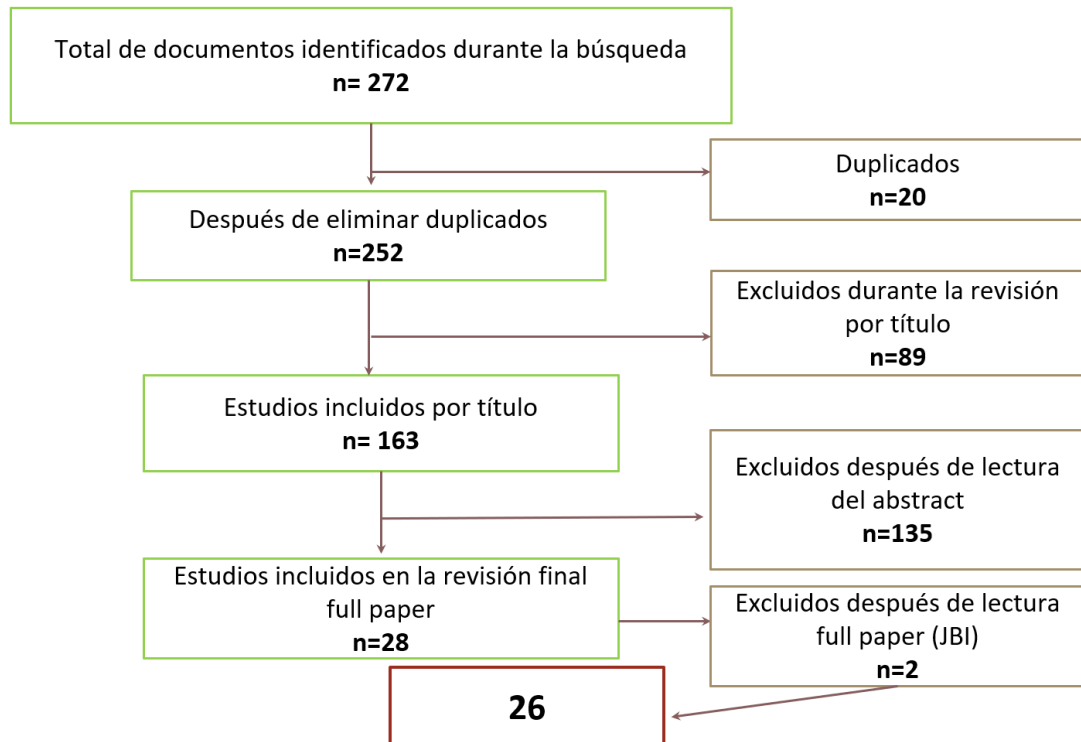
Total de documentos identificados durante la búsqueda
**n= 272**

Duplicados
**n=20**

Después de eliminar duplicados
**n=252**

Excluidos durante la revisión por título
**n=89**

Estudios incluidos por título
**n= 163**

Excluidos después de lectura del abstract
**n=135**

Estudios incluidos en la revisión final full paper
**n=28**

Excluidos después de lectura full paper (JBI)
**n=2**

**26**